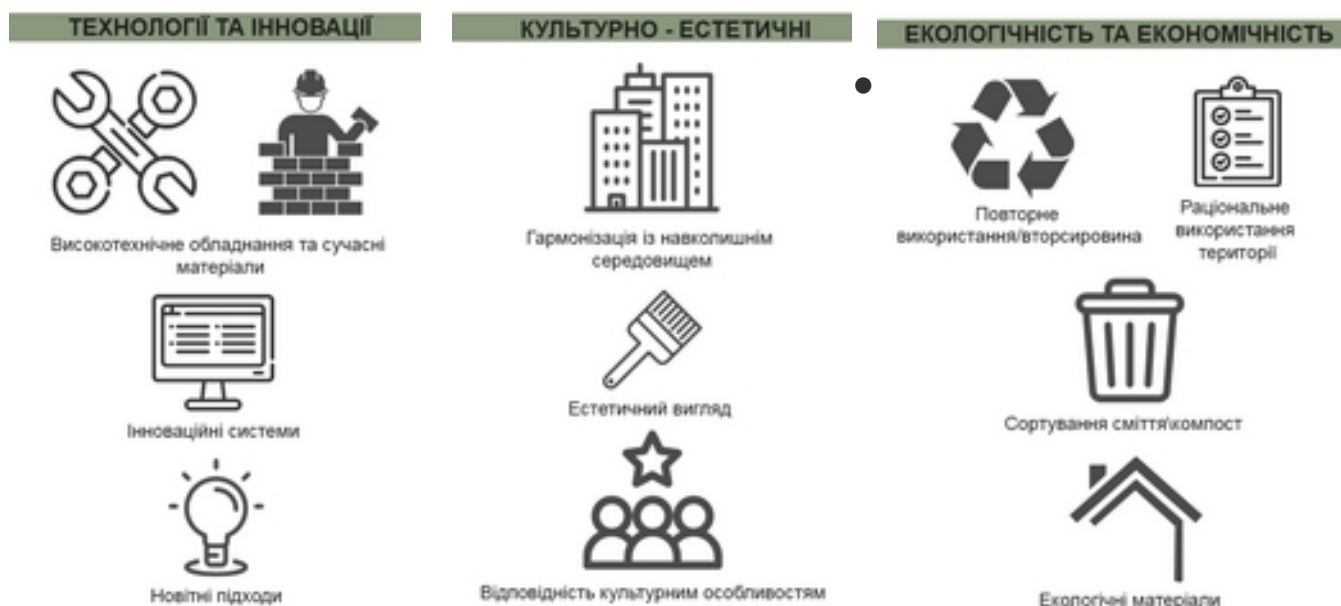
ТЕХНОЛОГІЇ ТА ІННОВАЦІЇ

Високотехнічне обладнання та сучасні матеріали

Інноваційні системи

Новітні підходи

КУЛЬТУРНО - ЕСТЕТИЧНІ

Гармонізація із навколишнім середовищем

Естетичний вигляд

Відповідність культурним особливостям

ЕКОЛОГІЧНІСТЬ ТА ЕКОНОМІЧНІСТЬ

Повторне використання/вторсировина

Раціональне використання території

Сортування сміття/компост

Екологічні матеріали